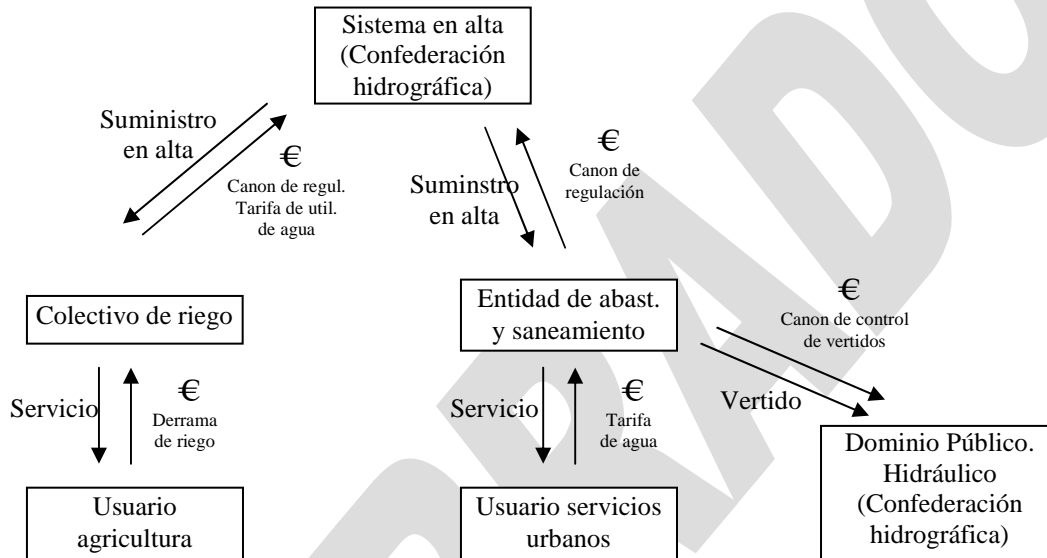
Sistema en alta (Confederación hidrográfica)

Suministro en alta

€
Canon de regul. Tarifa de util. de agua

Suminstro en alta

€
Canon de regulación

Colectivo de riego

Entidad de abast. y saneamiento

€
Canon de control de vertidos

Servicio

€
Derrama de riego

Servicio

€
Tarifa de agua

Vertido

Dominio Público. Hidráulico (Confederación hidrográfica)

Usuario agricultura

Usuario servicios urbanos